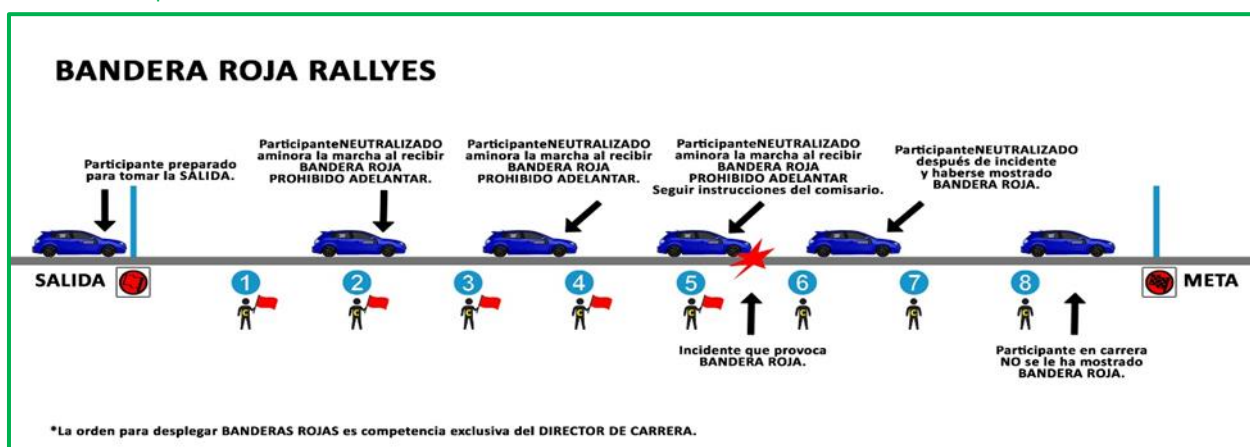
BANDERA ROJA RALLYES

Participante preparado para tomar la SALIDA.

ParticipanteNEUTRALIZADO aminora la marcha al recibir BANDERA ROJA PROHIBIDO ADELANTAR.

ParticipanteNEUTRALIZADO aminora la marcha al recibir BANDERA ROJA PROHIBIDO ADELANTAR.

ParticipanteNEUTRALIZADO aminora la marcha al recibir BANDERA ROJA PROHIBIDO ADELANTAR Seguir instrucciones del comisario.

ParticipanteNEUTRALIZADO después de incidente y haberse mostrado BANDERA ROJA.

SALIDA

1 2 3 4 5 6 7 8

META

Incidente que provoca BANDERA ROJA.

Participante en carrera NO se le ha mostrado BANDERA ROJA.

*La orden para desplegar BANDERAS ROJAS es competencia exclusiva del DIRECTOR DE CARRERA.